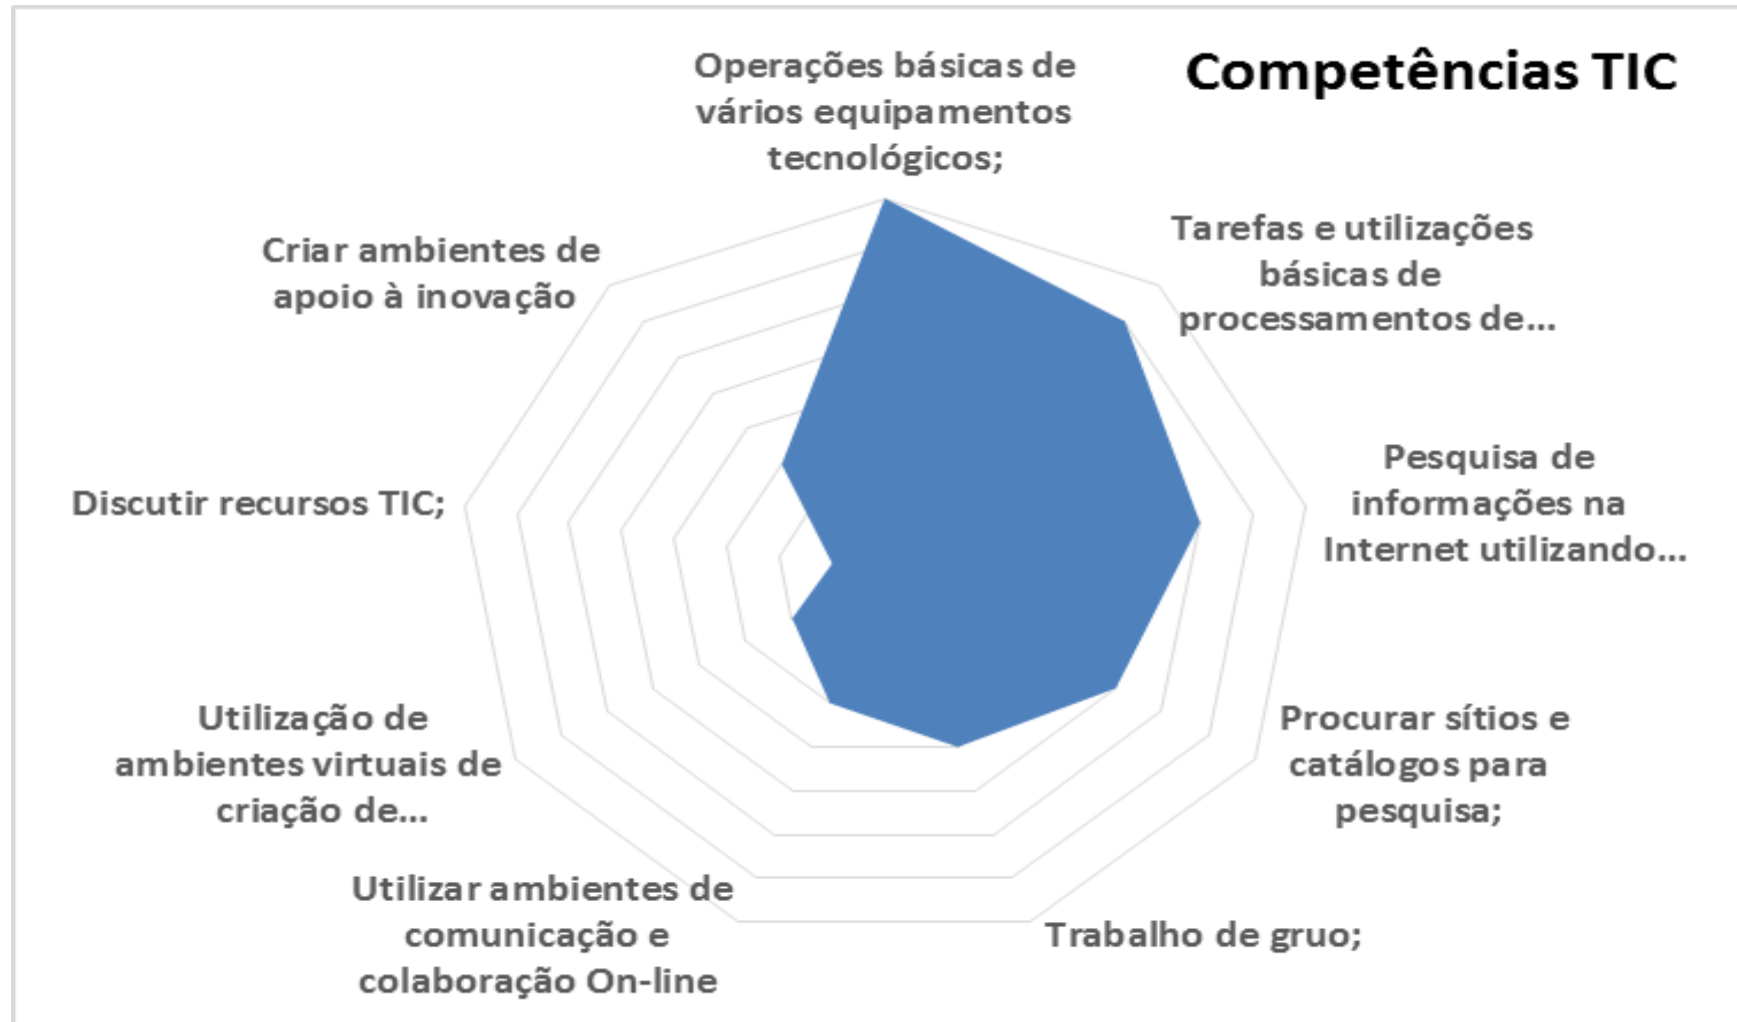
Competências TIC

Operações básicas de vários equipamentos tecnológicos;

Tarefas e utilizações básicas de processamentos de...

Pesquisa de informações na Internet utilizando...

Procurar sítios e catálogos para pesquisa;

Trabalho de gruo;

Utilizar ambientes de comunicação e colaboração On-line

Utilização de ambientes virtuais de criação de...

Discutir recursos TIC;

Criar ambientes de apoio à inovação